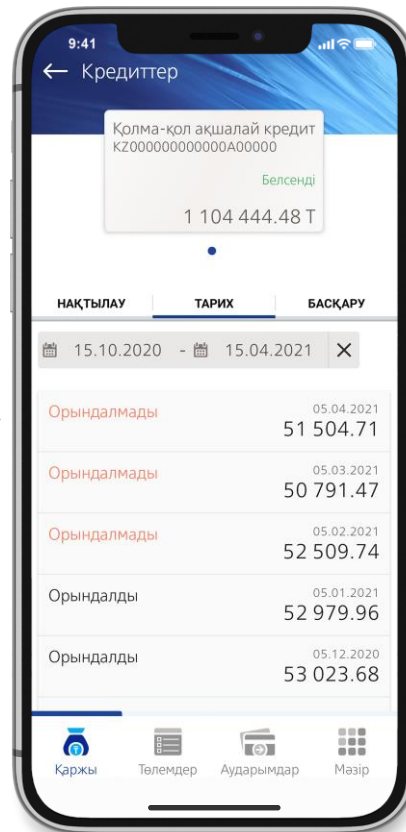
9:41

← Кредиттер

Қолма-қол ақшалай кредит
KZ000000000000A00000

Белсенді

1 104 444.48 Т

НАҚТЫЛАУ | ТАРИХ | БАСҚАРУ

15.10.2020 - 15.04.2021 ×

Орындалмады 05.04.2021
51 504.71

Орындалмады 05.03.2021
50 791.47

Орындалмады 05.02.2021
52 509.74

Орындалды 05.01.2021
52 979.96

Орындалды 05.12.2020
53 023.68

Қаржы Төлемдер Аударымдар Мәзір